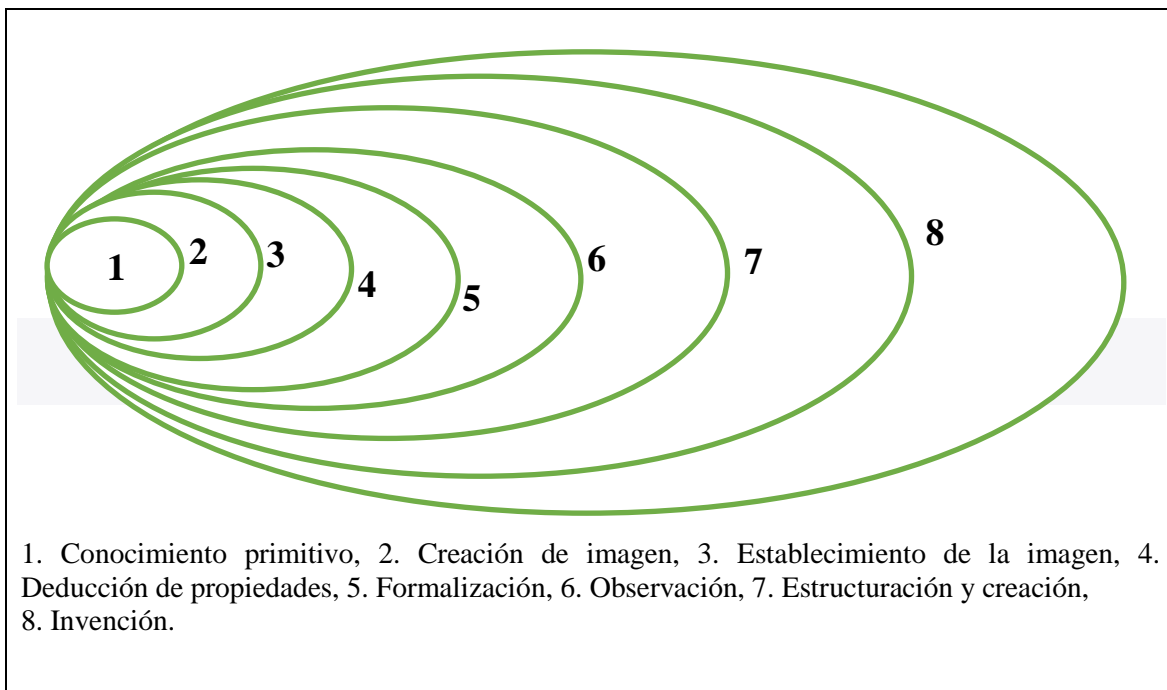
1
2
3
4
5
6
7
8

1. Conocimiento primitivo, 2. Creación de imagen, 3. Establecimiento de la imagen, 4. Deducción de propiedades, 5. Formalización, 6. Observación, 7. Estructuración y creación, 8. Invención.